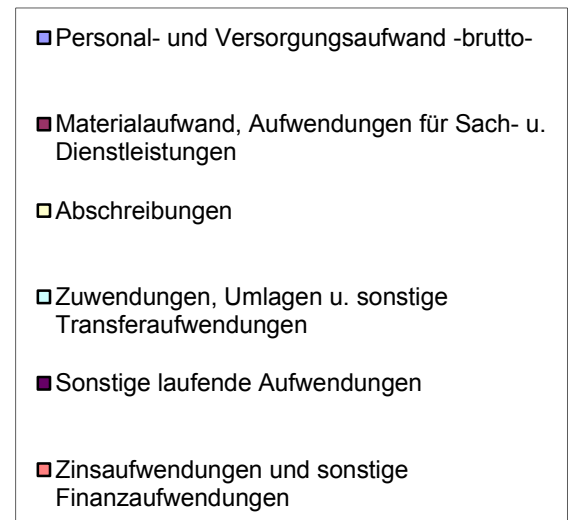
Personal- und Versorgungsaufwand -brutto-

Materialaufwand, Aufwendungen für Sach- u. Dienstleistungen

Abschreibungen

Zuwendungen, Umlagen u. sonstige Transferaufwendungen

Sonstige laufende Aufwendungen

Zinsaufwendungen und sonstige Finanzaufwendungen